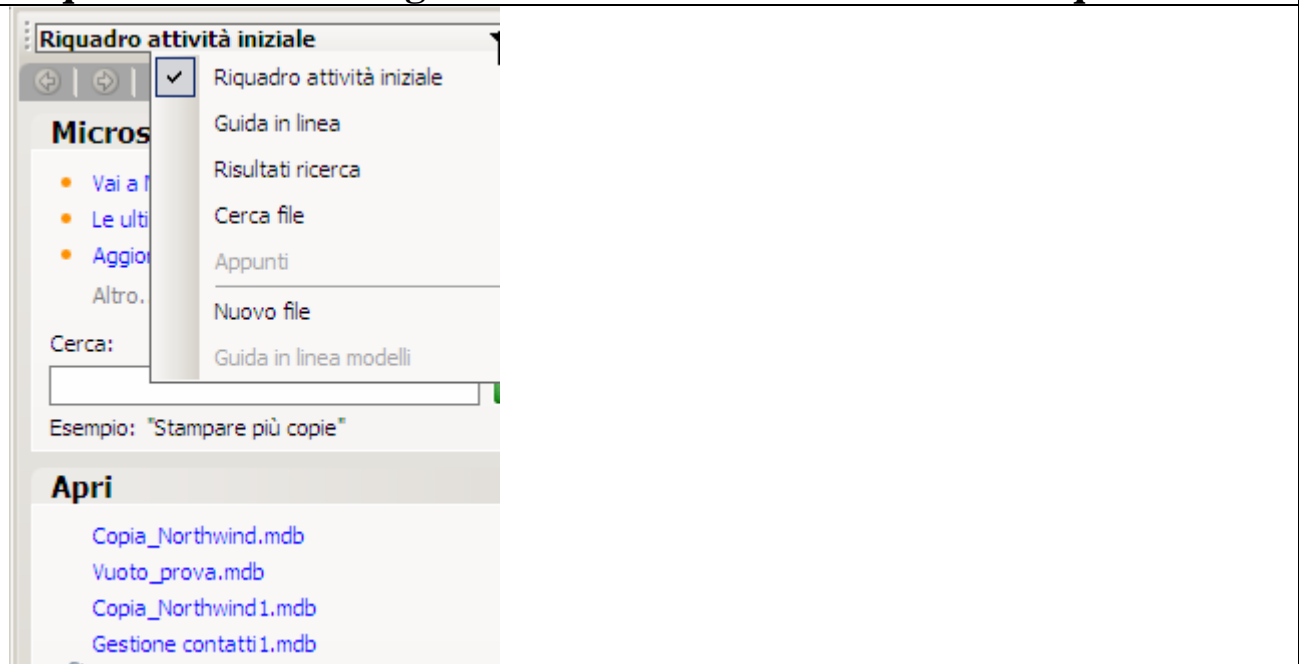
Riquadro attività iniziale

Riquadro attività iniziale
Guida in linea
Risultati ricerca
Cerca file
Appunti
Nuovo file
Guida in linea modelli

Micros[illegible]

Vai a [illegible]
Le ulti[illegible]
Aggio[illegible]
Altro.

Cerca:

Esempio: "Stampare più copie"

Apri

Copia_Northwind.mdb
Vuoto_prova.mdb
Copia_Northwind1.mdb
Gestione contatti1.mdb